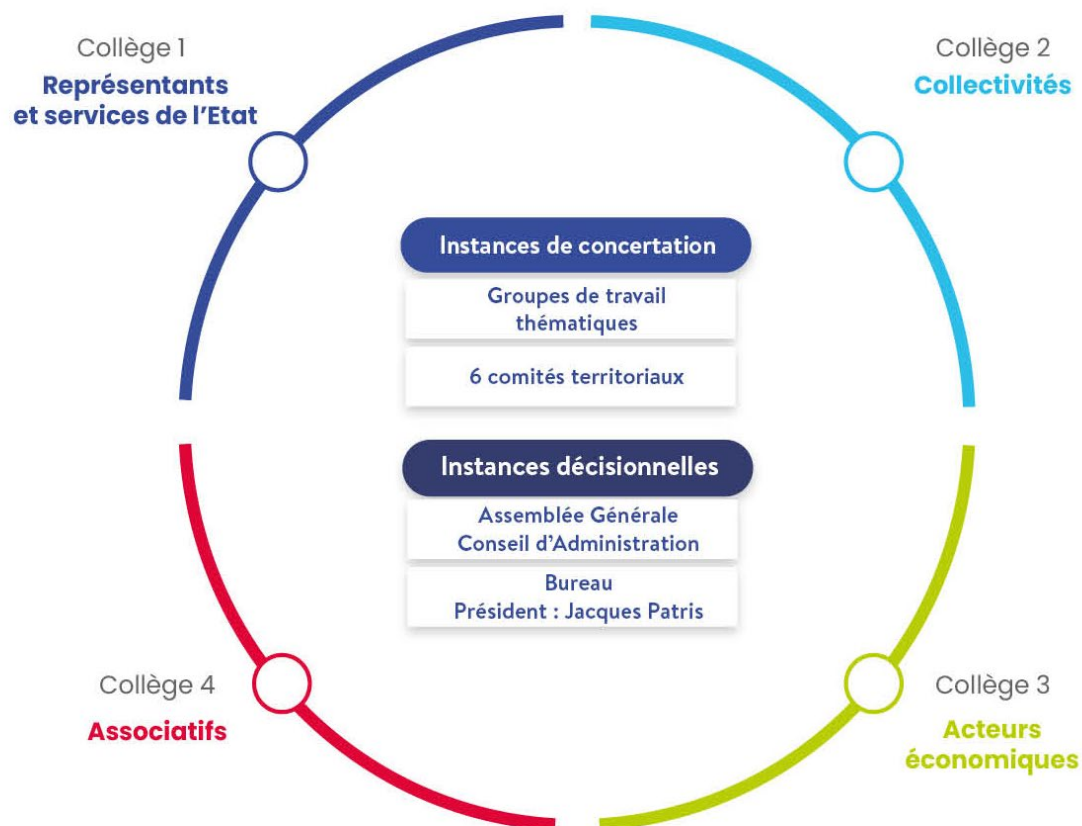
Collège 1
Représentants et services de l'Etat

Collège 2
Collectivités

Instances de concertation

Groupes de travail thématiques

6 comités territoriaux

Instances décisionnelles

Assemblée Générale
Conseil d'Administration

Bureau
Président : Jacques Patris

Collège 4
Associatifs

Collège 3
Acteurs économiques